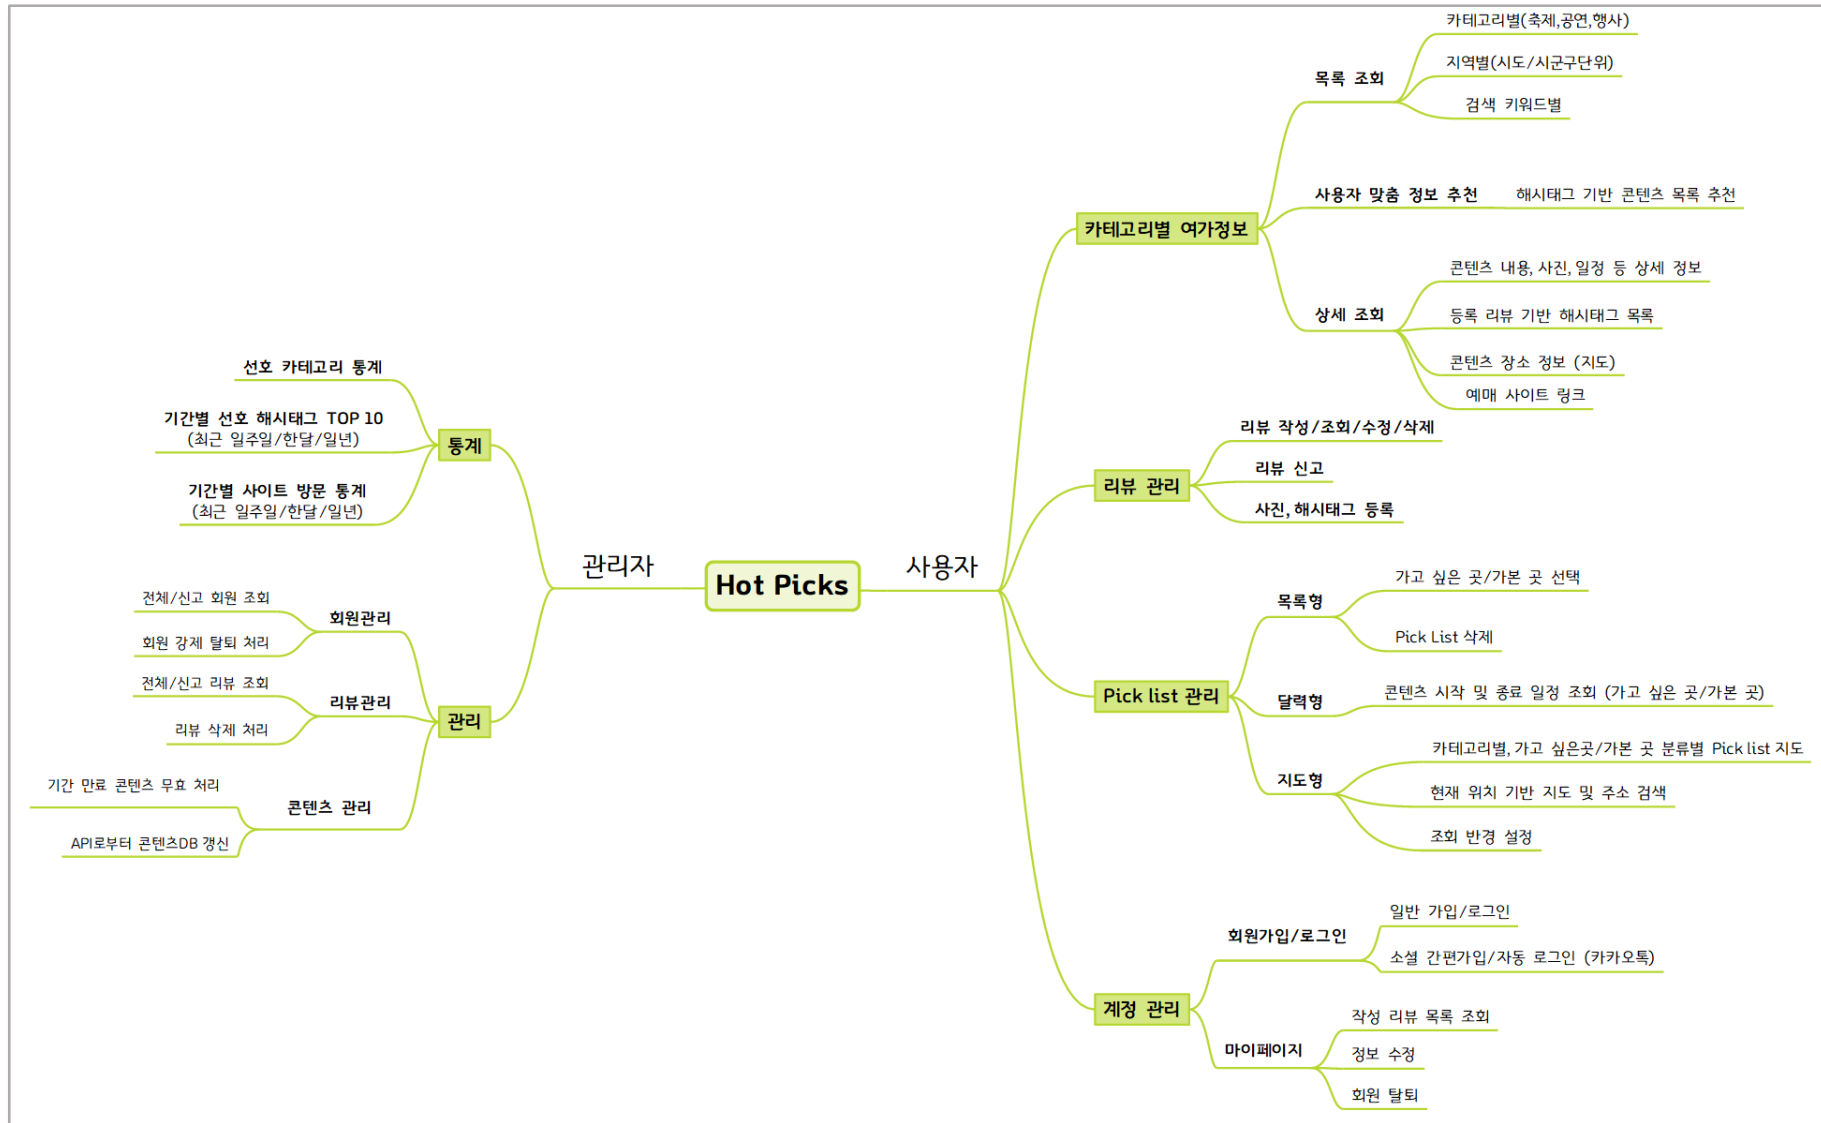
Hot Picks

관리자

통계
선호 카테고리 통계
기간별 선호 해시태그 TOP 10 (최근 일주일/한달/일년)
기간별 사이트 방문 통계 (최근 일주일/한달/일년)

관리
회원관리
전체/신고 회원 조회
회원 강제 탈퇴 처리
리뷰관리
전체/신고 리뷰 조회
리뷰 삭제 처리
콘텐츠 관리
기간 만료 콘텐츠 무효 처리
API로부터 콘텐츠DB 갱신

사용자

카테고리별 여가정보
목록 조회
카테고리별(축제,공연,행사)
지역별(시도/시군구단위)
검색 키워드별
사용자 맞춤 정보 추천
해시태그 기반 콘텐츠 목록 추천
상세 조회
콘텐츠 내용, 사진, 일정 등 상세 정보
등록 리뷰 기반 해시태그 목록
콘텐츠 장소 정보 (지도)
예매 사이트 링크

리뷰 관리
리뷰 작성/조회/수정/삭제
리뷰 신고
사진, 해시태그 등록

Pick list 관리
목록형
가고 싶은 곳/가본 곳 선택
Pick List 삭제
달력형
콘텐츠 시작 및 종료 일정 조회 (가고 싶은 곳/가본 곳)
지도형
카테고리별, 가고 싶은곳/가본 곳 분류별 Pick list 지도
현재 위치 기반 지도 및 주소 검색
조회 반경 설정

계정 관리
회원가입/로그인
일반 가입/로그인
소셜 간편가입/자동 로그인 (카카오톡)
마이페이지
작성 리뷰 목록 조회
정보 수정
회원 탈퇴